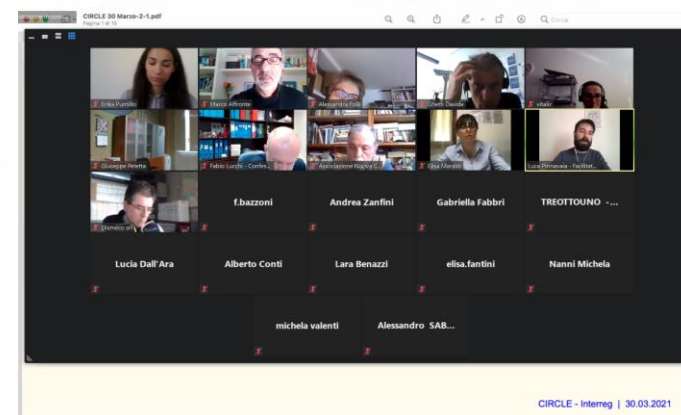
CIRCLE 30 Marzo-2-1.pdf
Pagina 1 di 10

Erika Pustillo
Marco Alfronte
Alessandra Folli
Zoetti Davide
vitalli
Giuseppe Peretta
Fabio Lucchi - Confes...
Associazione Nuova C...
Elisa Marabi
Luca Pomarada - Facilitat...
Domeco srl

f.bazzoni
Andrea Zanfini
Gabriella Fabbri
TREOTTOUNO - ...
Lucia Dall'Ara
Alberto Conti
Lara Benazzi
elisa.fantini
Nanni Michela
michela valenti
Alessandro SAB...

CIRCLE - Interreg | 30.03.2021